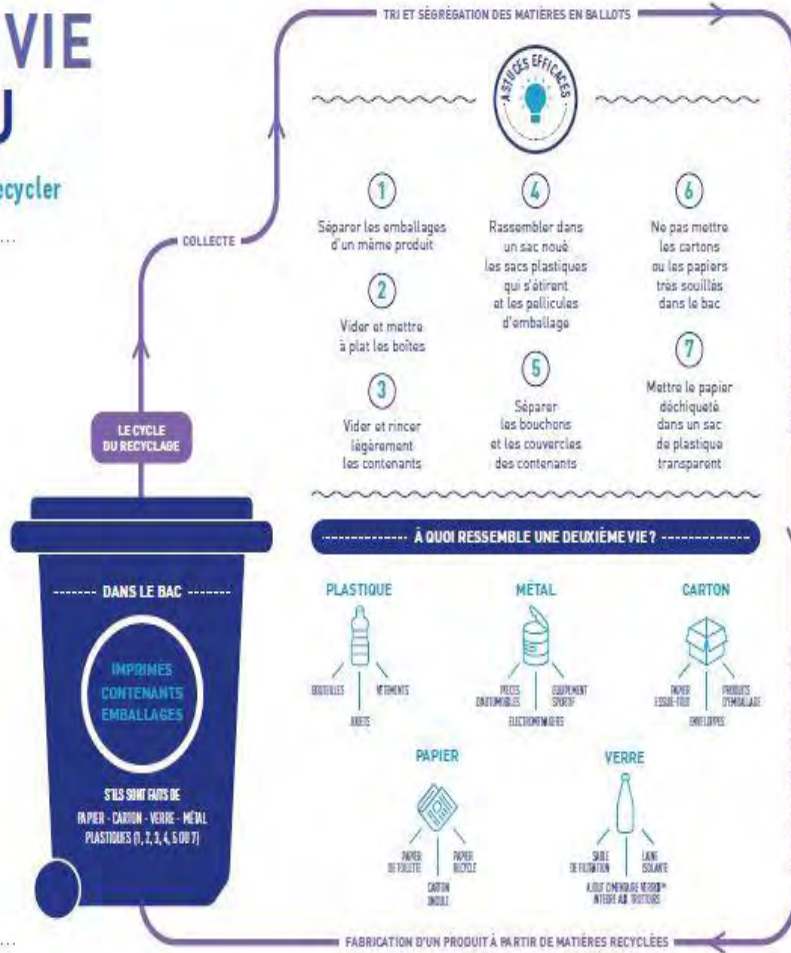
VIE
U
ecycler

TRI ET SÉGRÉGATION DES MATIÈRES EN BALLOTS

ASTUCES EFFICACES

COLLECTE

1
Séparer les emballages d'un même produit

2
Vider et mettre à plat les boîtes

3
Vider et rincer légèrement les contenants

4
Rassembler dans un sac noué les sacs plastiques qui s'étirent et les pellicules d'emballage

5
Séparer les bouchons et les couvercles des contenants

6
Ne pas mettre les cartons ou les papiers très souillés dans le bac

7
Mettre le papier déchiqueté dans un sac de plastique transparent

LE CYCLE DU RECYCLAGE

À QUOI RESSEMBLE UNE DEUXIÈME VIE ?

DANS LE BAC

IMPRIMÉS
CONTENANTS
EMBALLAGES

S'ILS SONT FAITS DE
PAPIER - CARTON - VERRE - MÉTAL
PLASTIQUES (1, 2, 3, 4, 5 OU 7)

PLASTIQUE
BOUTEILLES
VÊTEMENTS
JOUETS

MÉTAL
PIÈCES D'AUTOMOBILES
ÉQUIPEMENT SPORTIF
ÉLECTROMÉNAGERS

CARTON
PAPIER ESSUIE-TOUT
PRODUITS D'EMBALLAGE
ENVELOPPES

PAPIER
PAPIER DE TOILETTE
PAPIER RECYCLÉ
CARTON ONDULÉ

VERRE
SABLE DE FILTRATION
LAINE ISOLANTE
AJOUT CIMENTAIRE VERROX® INTÉGRÉ AUX TROTTOIRS

FABRICATION D'UN PRODUIT À PARTIR DE MATIÈRES RECYCLÉES